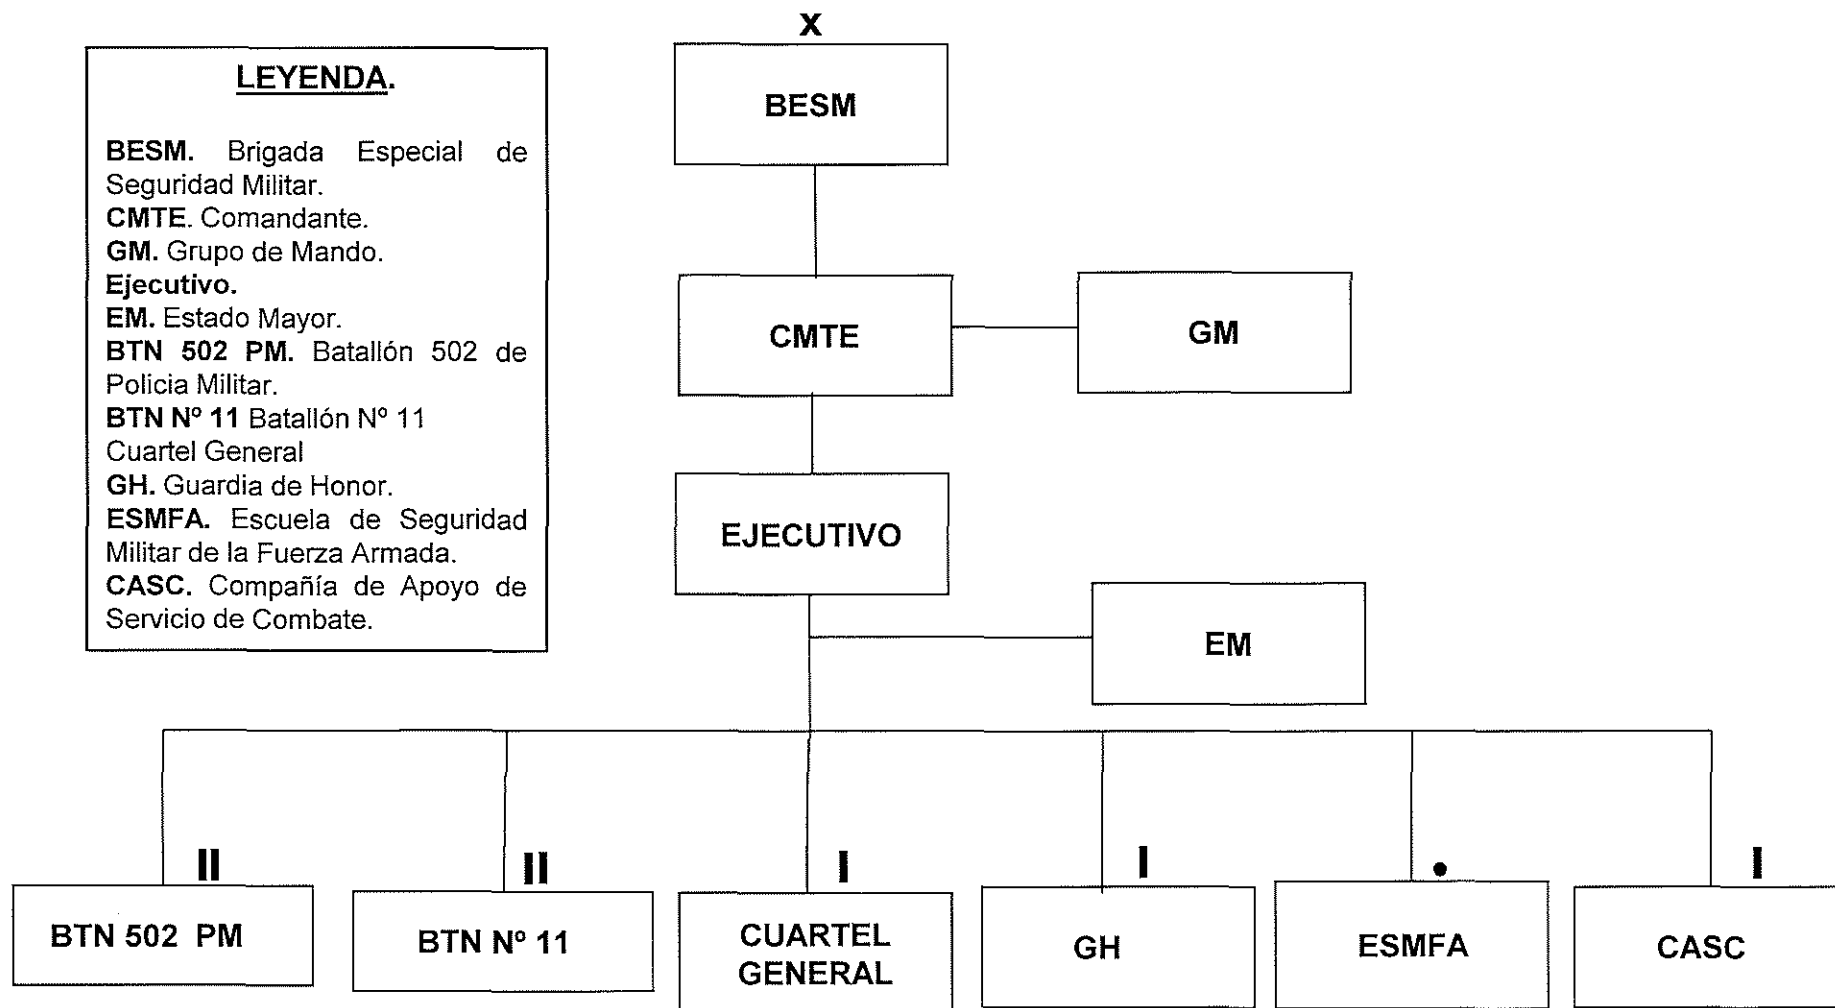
LEYENDA.

BESM. Brigada Especial de Seguridad Militar.
CMTE. Comandante.
GM. Grupo de Mando.
Ejecutivo.
EM. Estado Mayor.
BTN 502 PM. Batallón 502 de Policia Militar.
BTN Nº 11 Batallón Nº 11
Cuartel General
GH. Guardia de Honor.
ESMFA. Escuela de Seguridad Militar de la Fuerza Armada.
CASC. Compañía de Apoyo de Servicio de Combate.

X
BESM

CMTE

GM

EJECUTIVO

EM

II
BTN 502 PM

II
BTN Nº 11

I
CUARTEL GENERAL

I
GH

•
ESMFA

I
CASC